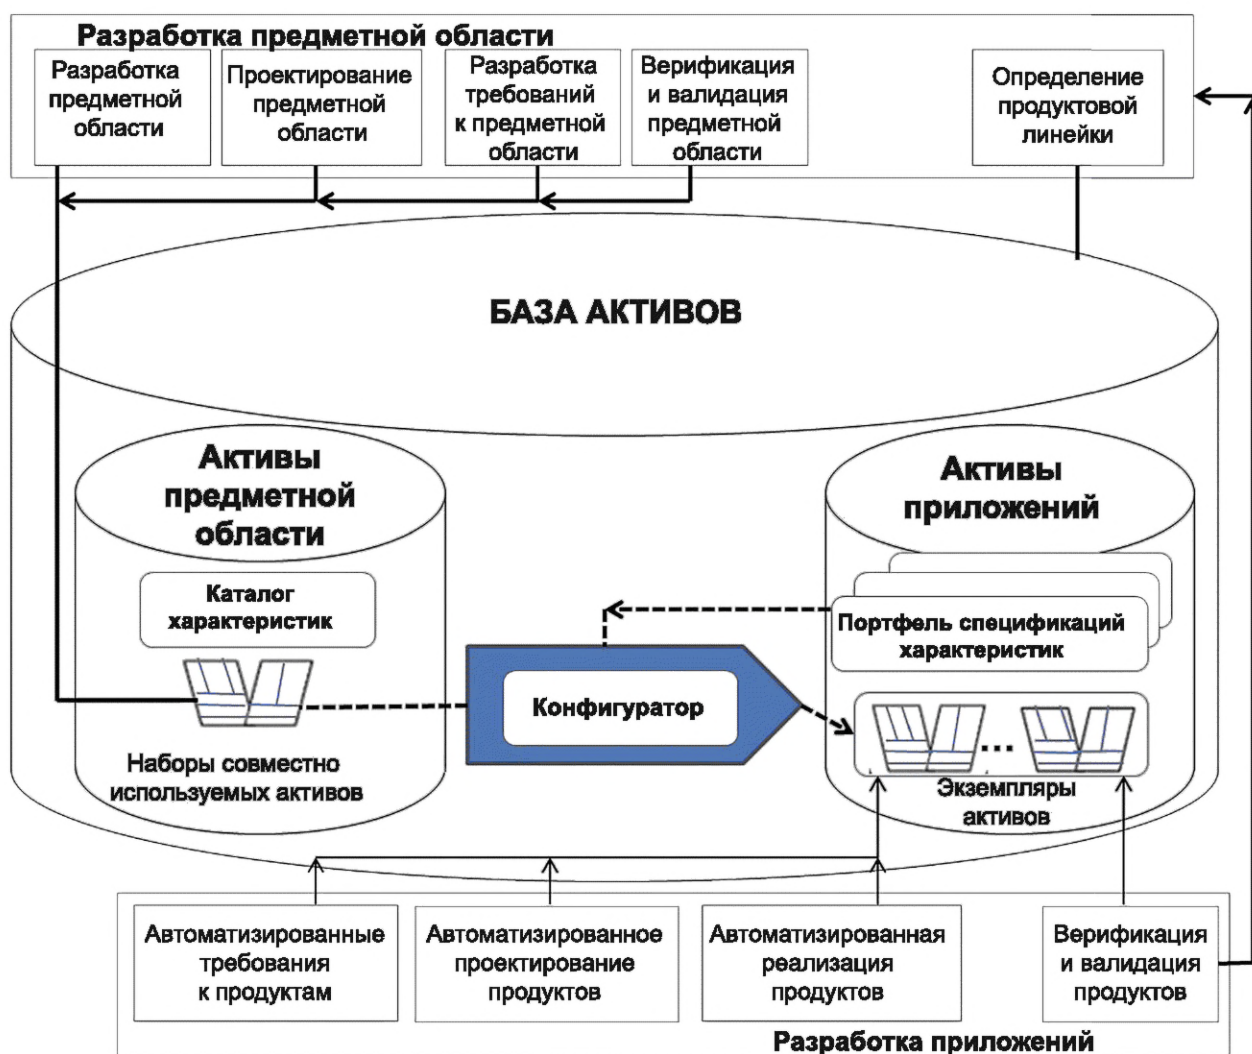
Разработка предметной области

Разработка предметной области

Проектирование предметной области

Разработка требований к предметной области

Верификация и валидация предметной области

Определение продуктовой линейки

БАЗА АКТИВОВ

Активы предметной области

Каталог характеристик

Наборы совместно используемых активов

Конфигуратор

Активы приложений

Портфель спецификаций характеристик

...

Экземпляры активов

Автоматизированные требования к продуктам

Автоматизированное проектирование продуктов

Автоматизированная реализация продуктов

Верификация и валидация продуктов

Разработка приложений